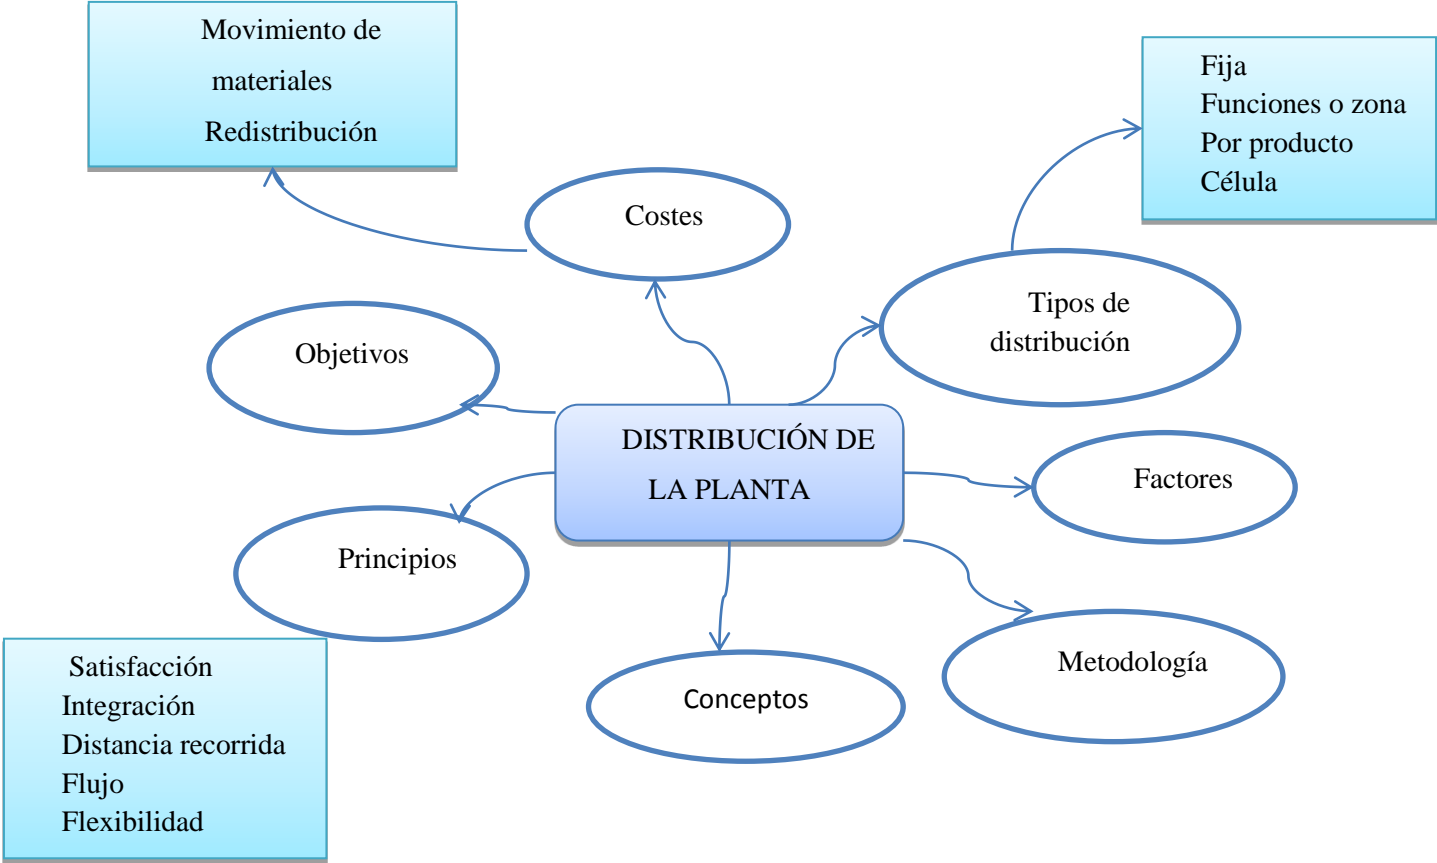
Movimiento de materiales
Redistribución

Fija
Funciones o zona
Por producto
Célula

Costes

Tipos de distribución

Objetivos

DISTRIBUCIÓN DE LA PLANTA

Factores

Principios

Metodología

Conceptos

Satisfacción
Integración
Distancia recorrida
Flujo
Flexibilidad